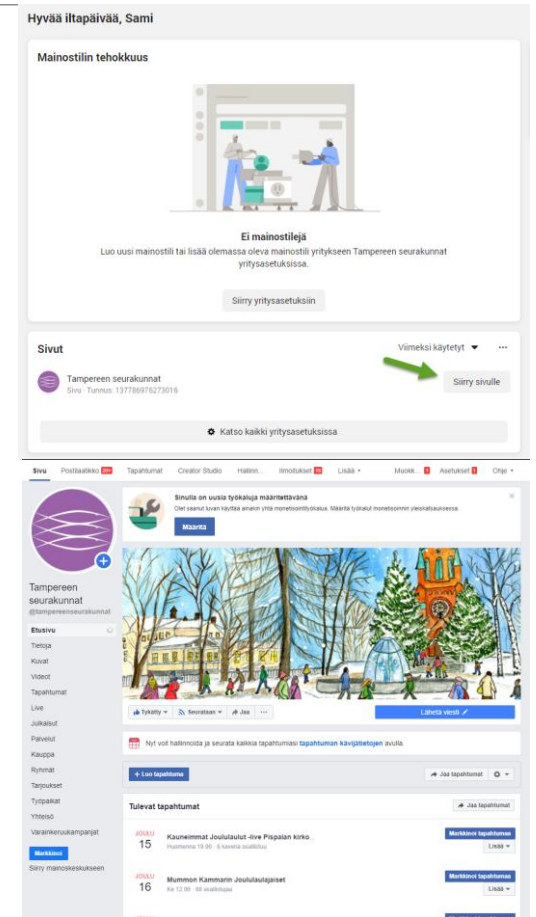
Hyvää iltapäivää, Sami

Mainostilin tehokkuus

Ei mainostilejä

Luo uusi mainostili tai lisää olemassa oleva mainostili yritykseen Tampereen seurakunnat yritysasetuksissa.

Siirry yritysasetuksiin

Sivut

Viimeksi käytetyt

Tampereen seurakunnat

Sivu · Tunnus: 137786976273016

Siirry sivulle

Katso kaikki yritysasetuksissa

Sivu Postilaatikko 20+ Tapahtumat Creator Studio Hallinn... Ilmoitukset Lisää Muokk... Asetukset Ohje

Sinulla on uusia työkaluja määritettävänä

Olet saanut luvan käyttää ainakin yhtä monetisointityökalua. Määritä työkalut monetisoinnin yleiskatsauksessa.

Määritä

Tampereen seurakunnat

@tampereenseurakunnat

Etusivu

Tietoja

Kuvat

Videot

Tapahtumat

Live

Julkaisut

Palvelut

Kauppa

Ryhmät

Tarjoukset

Työpaikat

Yhteisö

Varainkeruukampanjat

Markkinoi

Siirry mainoskeskukseen

Tykätty Seurataan Jaa ...

Lähetä viesti

Nyt voit hallinnoida ja seurata kaikkia tapahtumiasi tapahtuman kävijätietojen avulla

+ Luo tapahtuma

Jaa tapahtumat

Tulevat tapahtumat

Jaa tapahtumat

JOULU
15

Kauneimmat Joululaulut -live Pispalan kirko...

Huomenna 19.00 · 6 kiinnostuneita

Markkinoi tapahtumaa

Lisää

JOULU
16

Mummon Kammarin Joululaulajaiset

Ke 12.00 · 68 osallistujaa

Markkinoi tapahtumaa

Lisää